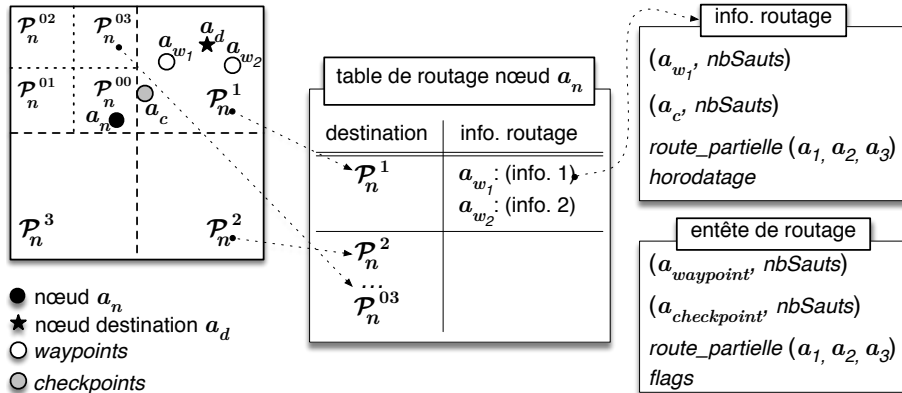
$\mathcal{P}_n^{02}$ $\mathcal{P}_n^{03}$ $a_d$ $a_{w_1}$ $a_{w_2}$
$\mathcal{P}_n^{01}$ $\mathcal{P}_n^{00}$ $a_n$ $a_c$ $\mathcal{P}_n^{1}$
$\mathcal{P}_n^{3}$ $\mathcal{P}_n^{2}$

nœud $a_n$
nœud destination $a_d$
waypoints
checkpoints

table de routage nœud $a_n$

| destination | info. routage |
|---|---|
| $\mathcal{P}_n^{1}$ | $a_{w_1}$: (info. 1) $a_{w_2}$: (info. 2) |
| $\mathcal{P}_n^{2}$ ... $\mathcal{P}_n^{03}$ | |

info. routage
($a_{w_1}$, nbSauts)
($a_c$, nbSauts)
route_partielle ($a_1$, $a_2$, $a_3$)
horodatage

entête de routage
($a_{waypoint}$, nbSauts)
($a_{checkpoint}$, nbSauts)
route_partielle ($a_1$, $a_2$, $a_3$)
flags